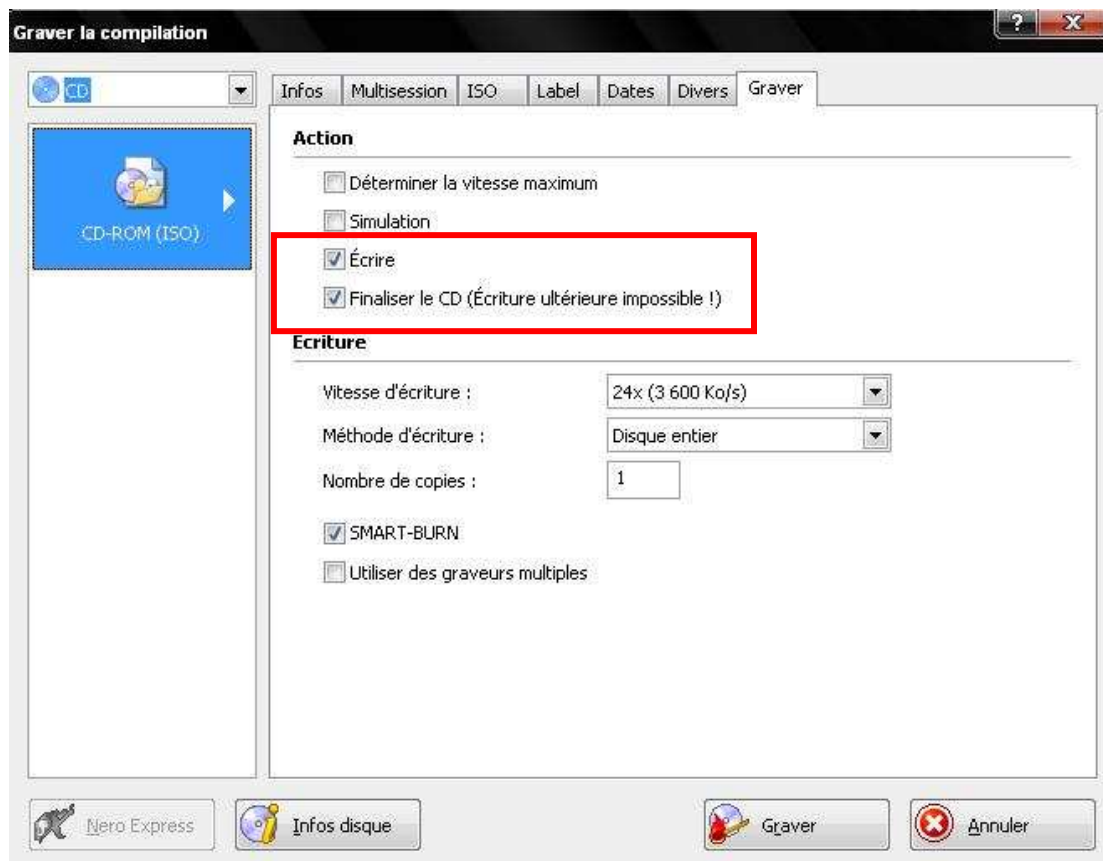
Graver la compilation

?
X

CD

CD-ROM (ISO)

Infos | Multisession | ISO | Label | Dates | Divers | Graver

Action

Déterminer la vitesse maximum

Simulation

Écrire

Finaliser le CD (Écriture ultérieure impossible !)

Ecriture

Vitesse d'écriture : 24x (3 600 Ko/s)

Méthode d'écriture : Disque entier

Nombre de copies : 1

SMART-BURN

Utiliser des graveurs multiples

Nero Express

Infos disque

Graver

Annuler